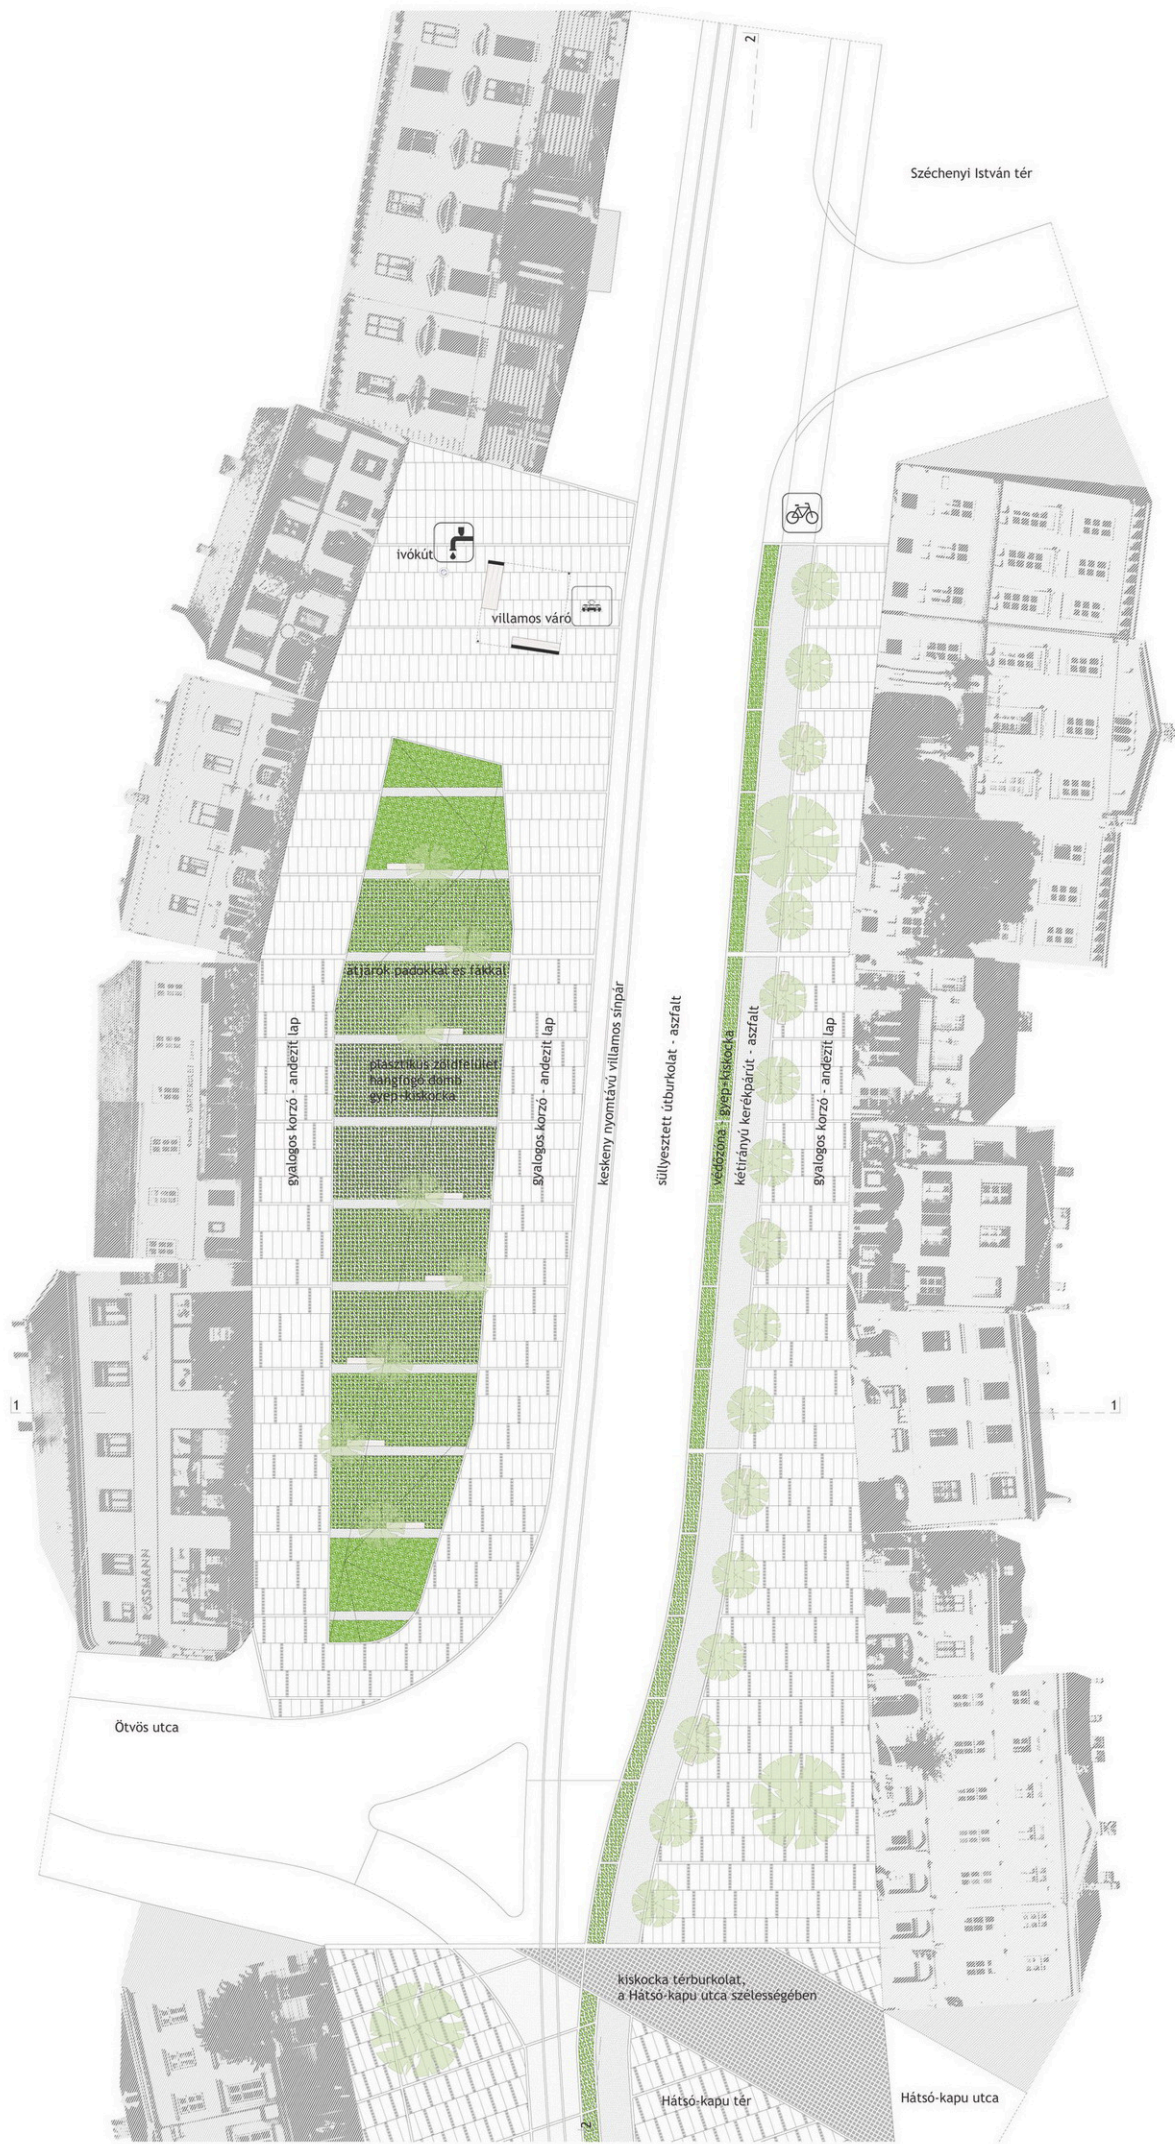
2

Széchenyi István tér

ivókút

villamos váró

átjárók padokkal és fákkal

plasztikus zöldfelület
hangrpó domb
gyep-kiskocka

gyalogos korzó - andezit lap

gyalogos korzó - andezit lap

keskeny nyomtávú villamos sínpár

süllyesztett útburkolat - aszfalt

védőzóna - gyep-kiskocka

kétirányú kerékpárút - aszfalt

gyalogos korzó - andezit lap

1

1

ROSSMANN

Ötvös utca

kiskocka térburkolat,
a Hátsó-kapu utca szélességében

Hátsó-kapu tér

Hátsó-kapu utca

2